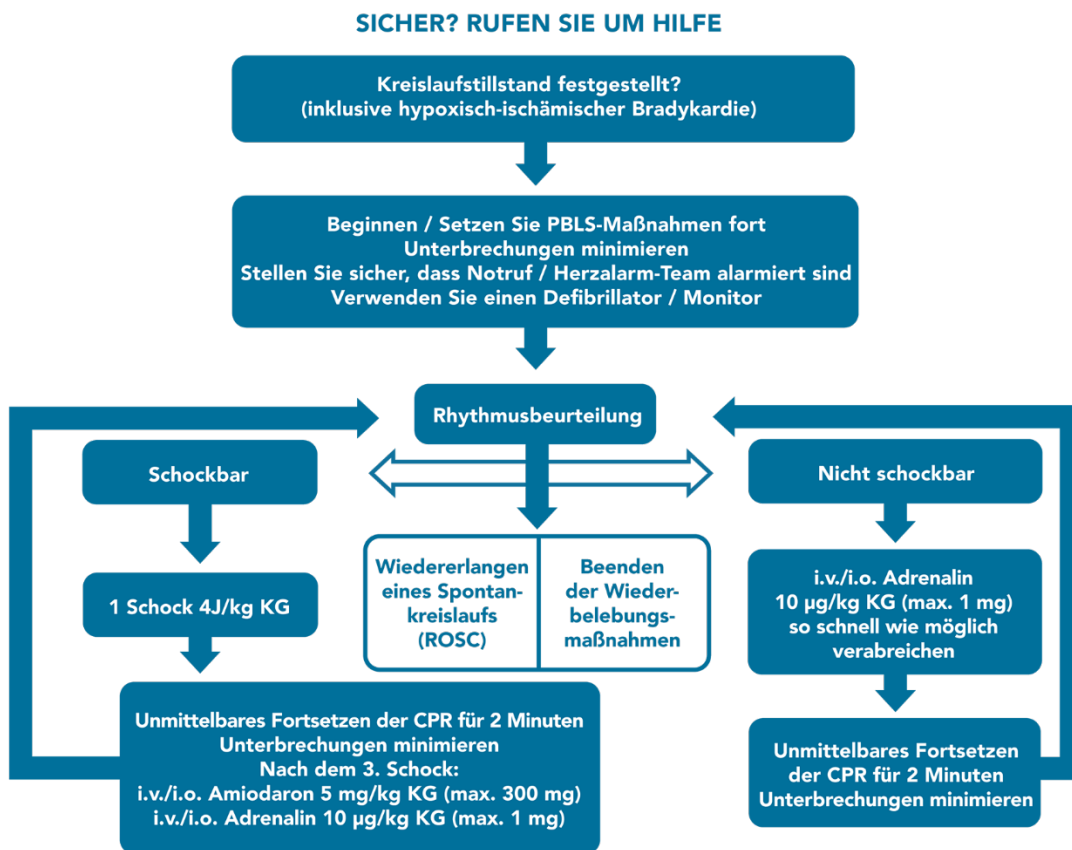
SICHER? RUFEN SIE UM HILFE

Kreislaufstillstand festgestellt?
(inklusive hypoxisch-ischämischer Bradykardie)

Beginnen / Setzen Sie PBLS-Maßnahmen fort
Unterbrechungen minimieren
Stellen Sie sicher, dass Notruf / Herzalarm-Team alarmiert sind
Verwenden Sie einen Defibrillator / Monitor

Rhythmusbeurteilung

Schockbar

1 Schock 4J/kg KG

Unmittelbares Fortsetzen der CPR für 2 Minuten
Unterbrechungen minimieren
Nach dem 3. Schock:
i.v./i.o. Amiodaron 5 mg/kg KG (max. 300 mg)
i.v./i.o. Adrenalin 10 µg/kg KG (max. 1 mg)

Wiedererlangen eines Spontankreislaufs (ROSC)

Beenden der Wiederbelebungsmaßnahmen

Nicht schockbar

i.v./i.o. Adrenalin
10 µg/kg KG (max. 1 mg)
so schnell wie möglich
verabreichen

Unmittelbares Fortsetzen
der CPR für 2 Minuten
Unterbrechungen minimieren